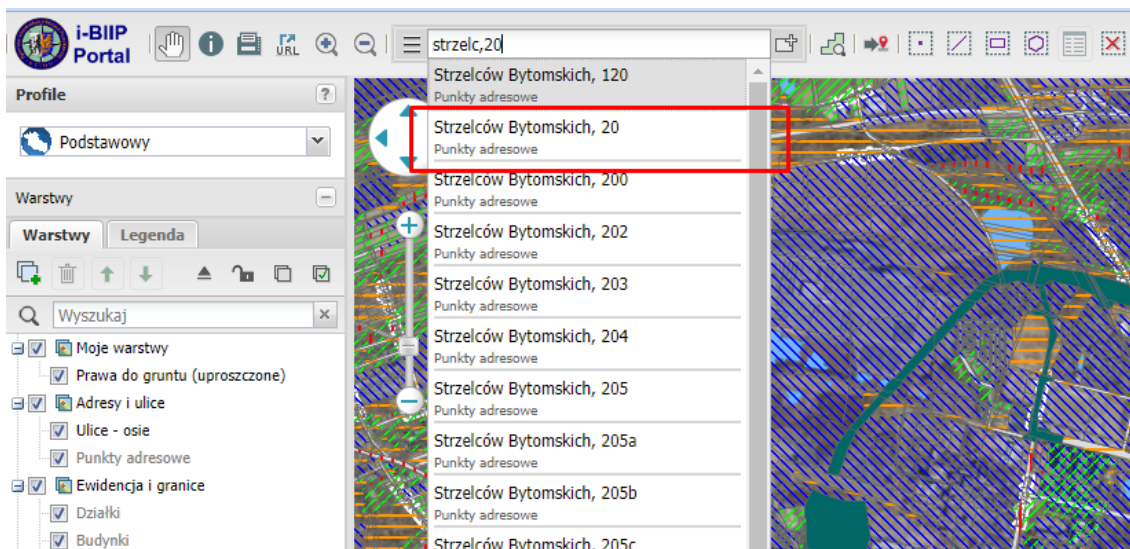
i-BIIP Portal

URL

strzelc,20

Profile

Podstawowy

Warstwy

Warstwy | Legenda

Wyszukaj

Moje warstwy
Prawa do gruntu (uproszczone)
Adresy i ulice
Ulice - osie
Punkty adresowe
Ewidencja i granice
Działki
Budynki

Strzelców Bytomskich, 120
Punkty adresowe
Strzelców Bytomskich, 20
Punkty adresowe
Strzelców Bytomskich, 200
Punkty adresowe
Strzelców Bytomskich, 202
Punkty adresowe
Strzelców Bytomskich, 203
Punkty adresowe
Strzelców Bytomskich, 204
Punkty adresowe
Strzelców Bytomskich, 205
Punkty adresowe
Strzelców Bytomskich, 205a
Punkty adresowe
Strzelców Bytomskich, 205b
Punkty adresowe
Strzelców Bytomskich, 205c